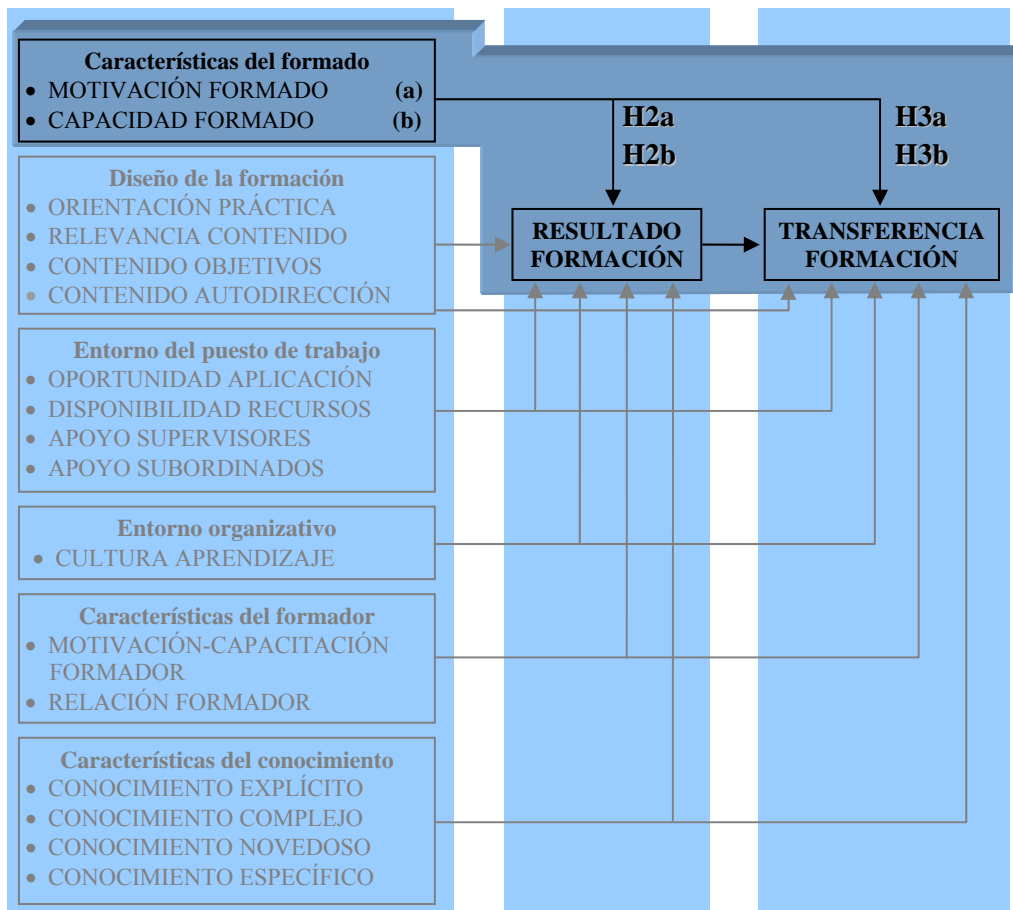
Características del formado
• MOTIVACIÓN FORMADO (a)
• CAPACIDAD FORMADO (b)

H2a
H2b

H3a
H3b

RESULTADO FORMACIÓN

TRANSFERENCIA FORMACIÓN

Diseño de la formación
• ORIENTACIÓN PRÁCTICA
• RELEVANCIA CONTENIDO
• CONTENIDO OBJETIVOS
• CONTENIDO AUTODIRECCIÓN

Entorno del puesto de trabajo
• OPORTUNIDAD APLICACIÓN
• DISPONIBILIDAD RECURSOS
• APOYO SUPERVISORES
• APOYO SUBORDINADOS

Entorno organizativo
• CULTURA APRENDIZAJE

Características del formador
• MOTIVACIÓN-CAPACITACIÓN FORMADOR
• RELACIÓN FORMADOR

Características del conocimiento
• CONOCIMIENTO EXPLÍCITO
• CONOCIMIENTO COMPLEJO
• CONOCIMIENTO NOVEDOSO
• CONOCIMIENTO ESPECÍFICO